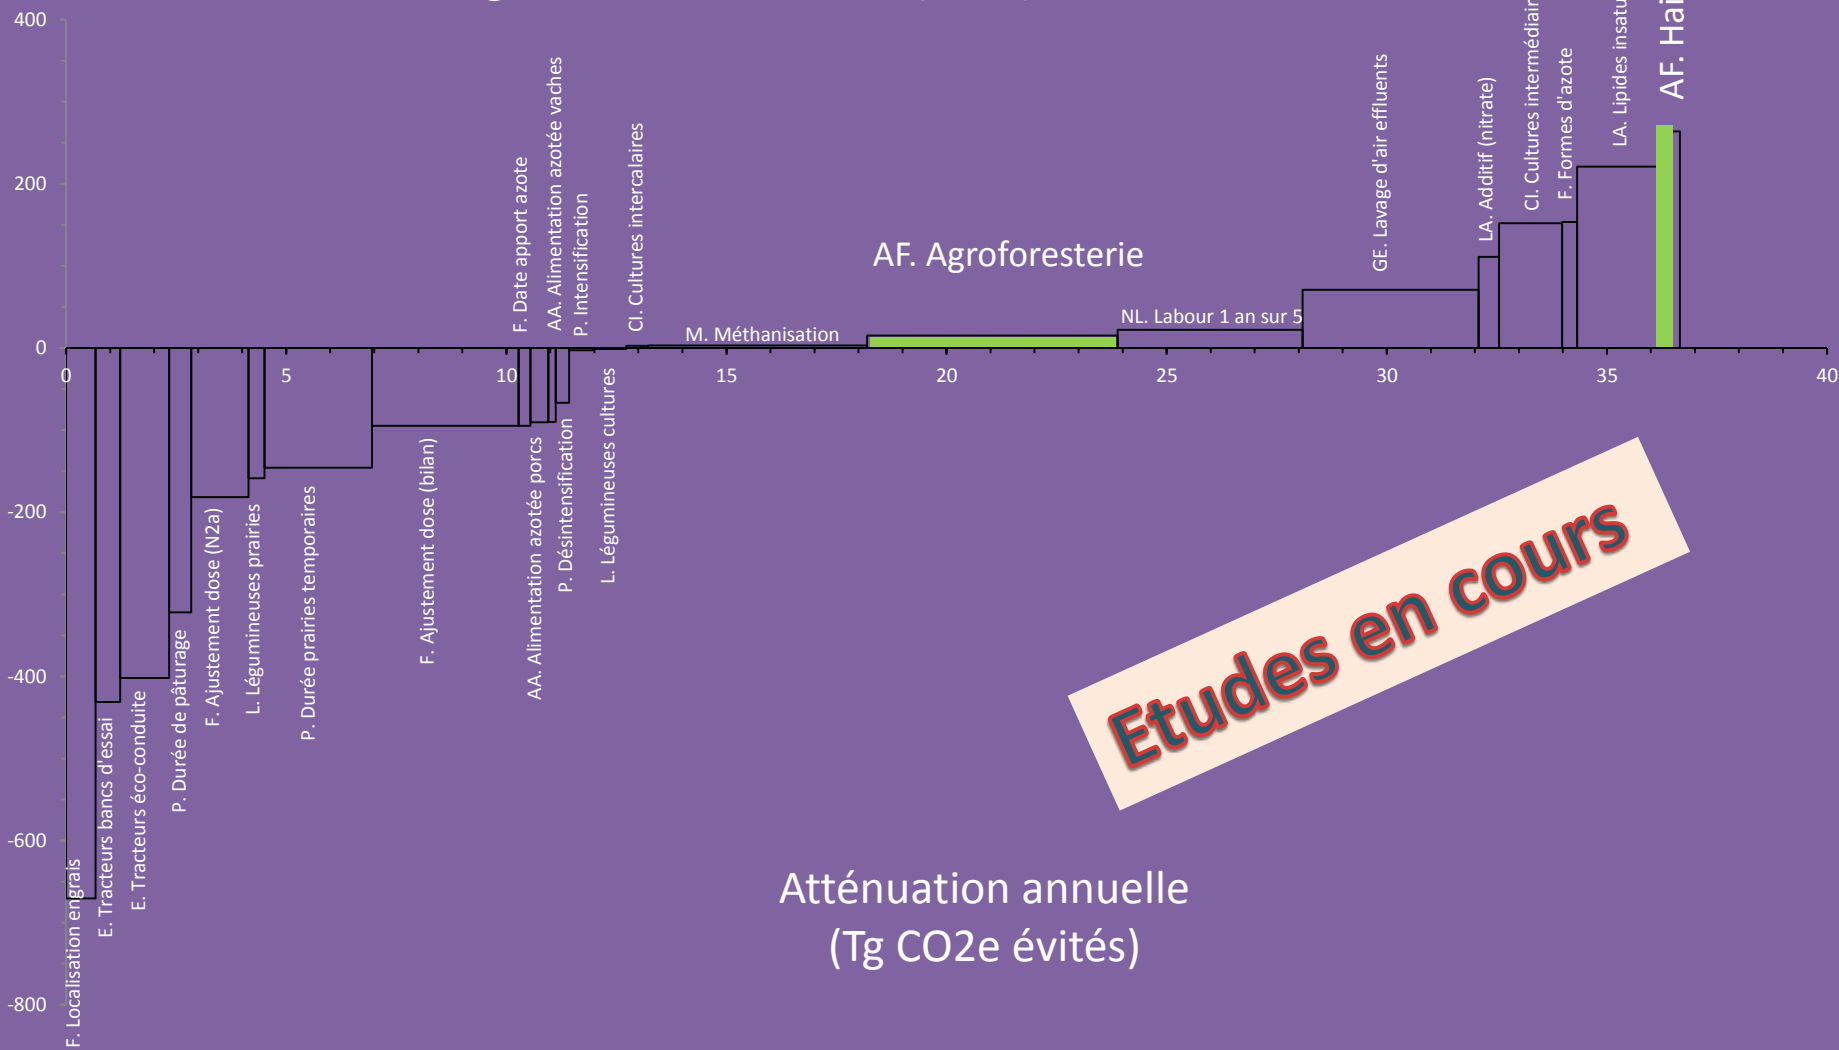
400
200
0
-200
-400
-600
-800

0
5
10
15
20
25
30
35
40

F. Localisation engrais
E. Tracteurs bancs d'essai
E. Tracteurs éco-conduite
P. Durée de pâturage
F. Ajustement dose (N2a)
L. Légumineuses prairies
P. Durée prairies temporaires
F. Ajustement dose (bilan)
F. Date apport azote
AA. Alimentation azotée porcs
AA. Alimentation azotée vaches
P. Désintensification
P. Intensification
L. Légumineuses cultures
CI. Cultures intercalaires
M. Méthanisation
AF. Agroforesterie
NL. Labour 1 an sur 5
GE. Lavage d'air effluents
LA. Additif (nitrate)
CI. Cultures intermédiair
F. Formes d'azote
LA. Lipides insatu
AF. Hai

Etudes en cours

Atténuation annuelle
(Tg CO2e évités)